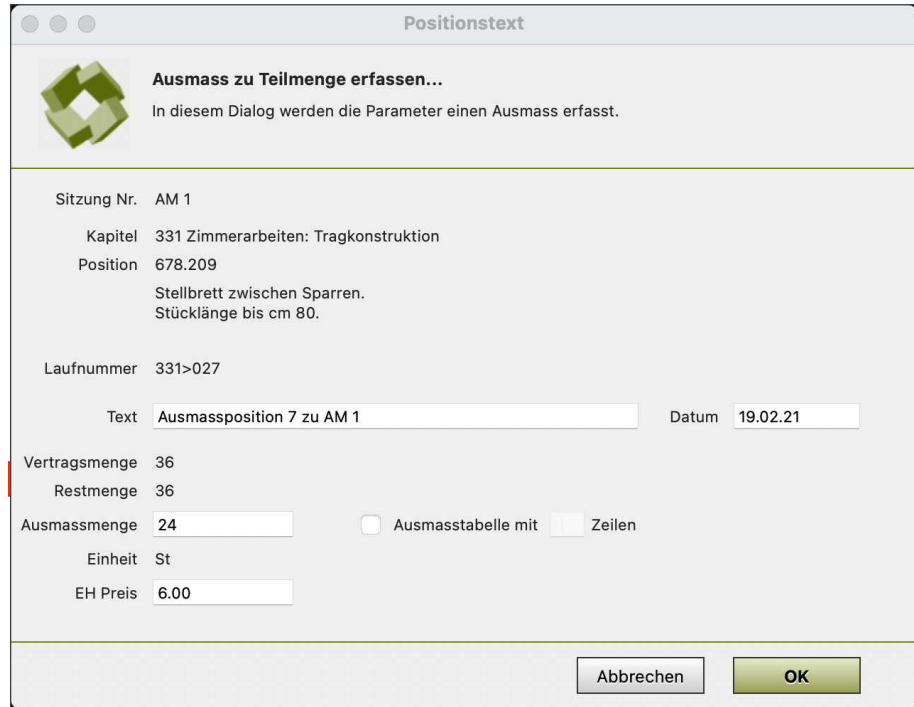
Positionstext

Ausmass zu Teilmenge erfassen...

In diesem Dialog werden die Parameter einen Ausmass erfasst.

Sitzung Nr. AM 1

Kapitel 331 Zimmerarbeiten: Tragkonstruktion

Position 678.209

Stellbrett zwischen Sparren.
Stücklänge bis cm 80.

Laufnummer 331>027

Text Ausmassposition 7 zu AM 1

Datum 19.02.21

Vertragsmenge 36

Restmenge 36

Ausmassmenge 24

Ausmasstabelle mit Zeilen

Einheit St

EH Preis 6.00

Abbrechen

OK